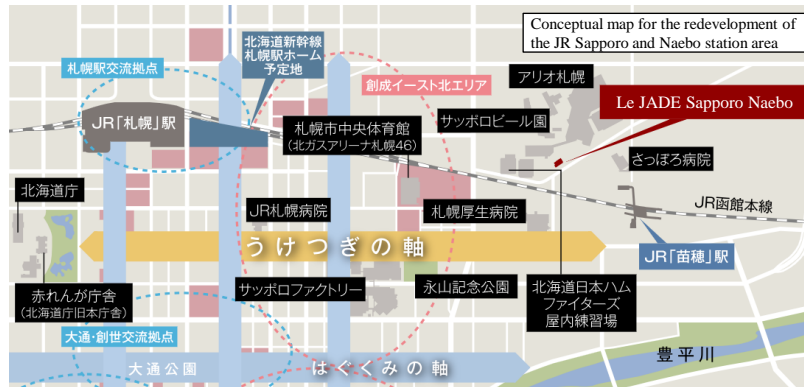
Conceptual map for the redevelopment of the JR Sapporo and Naebo station area

札幌駅交流拠点

北海道新幹線
札幌駅ホーム
予定地

創成イースト北エリア

アリオ札幌

Le JADE Sapporo Naebo

JR「札幌」駅

札幌市中央体育館
(北ガスアリーナ札幌46)

サッポロビール園

さっぽろ病院

北海道庁

JR函館本線

JR札幌病院

札幌厚生病院

うけつぎの軸

JR「苗穂」駅

赤れんが庁舎
(北海道庁旧本庁舎)

サッポロファクトリー

永山記念公園

北海道日本ハム
ファイターズ
屋内練習場

大通・創世交流拠点

大通公園

はぐくみの軸

豊平川